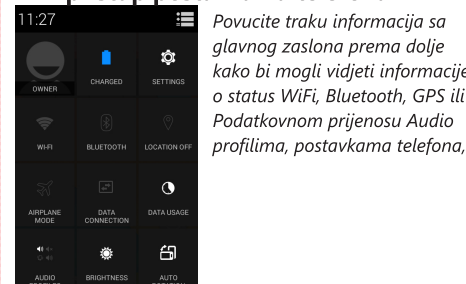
11:27

OWNER
CHARGED
SETTINGS
WI-FI
BLUETOOTH
LOCATION OFF
AIRPLANE MODE
DATA CONNECTION
DATA USAGE
AUDIO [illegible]
BRIGHTNESS
AUTO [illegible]

Povucite traku informacija sa glavnog zaslona prema dolje kako bi mogli vidjeti informacije o status WiFi, Bluetooth, GPS ili Podatkovnom prijenosu Audio profilima, postavkama telefona,